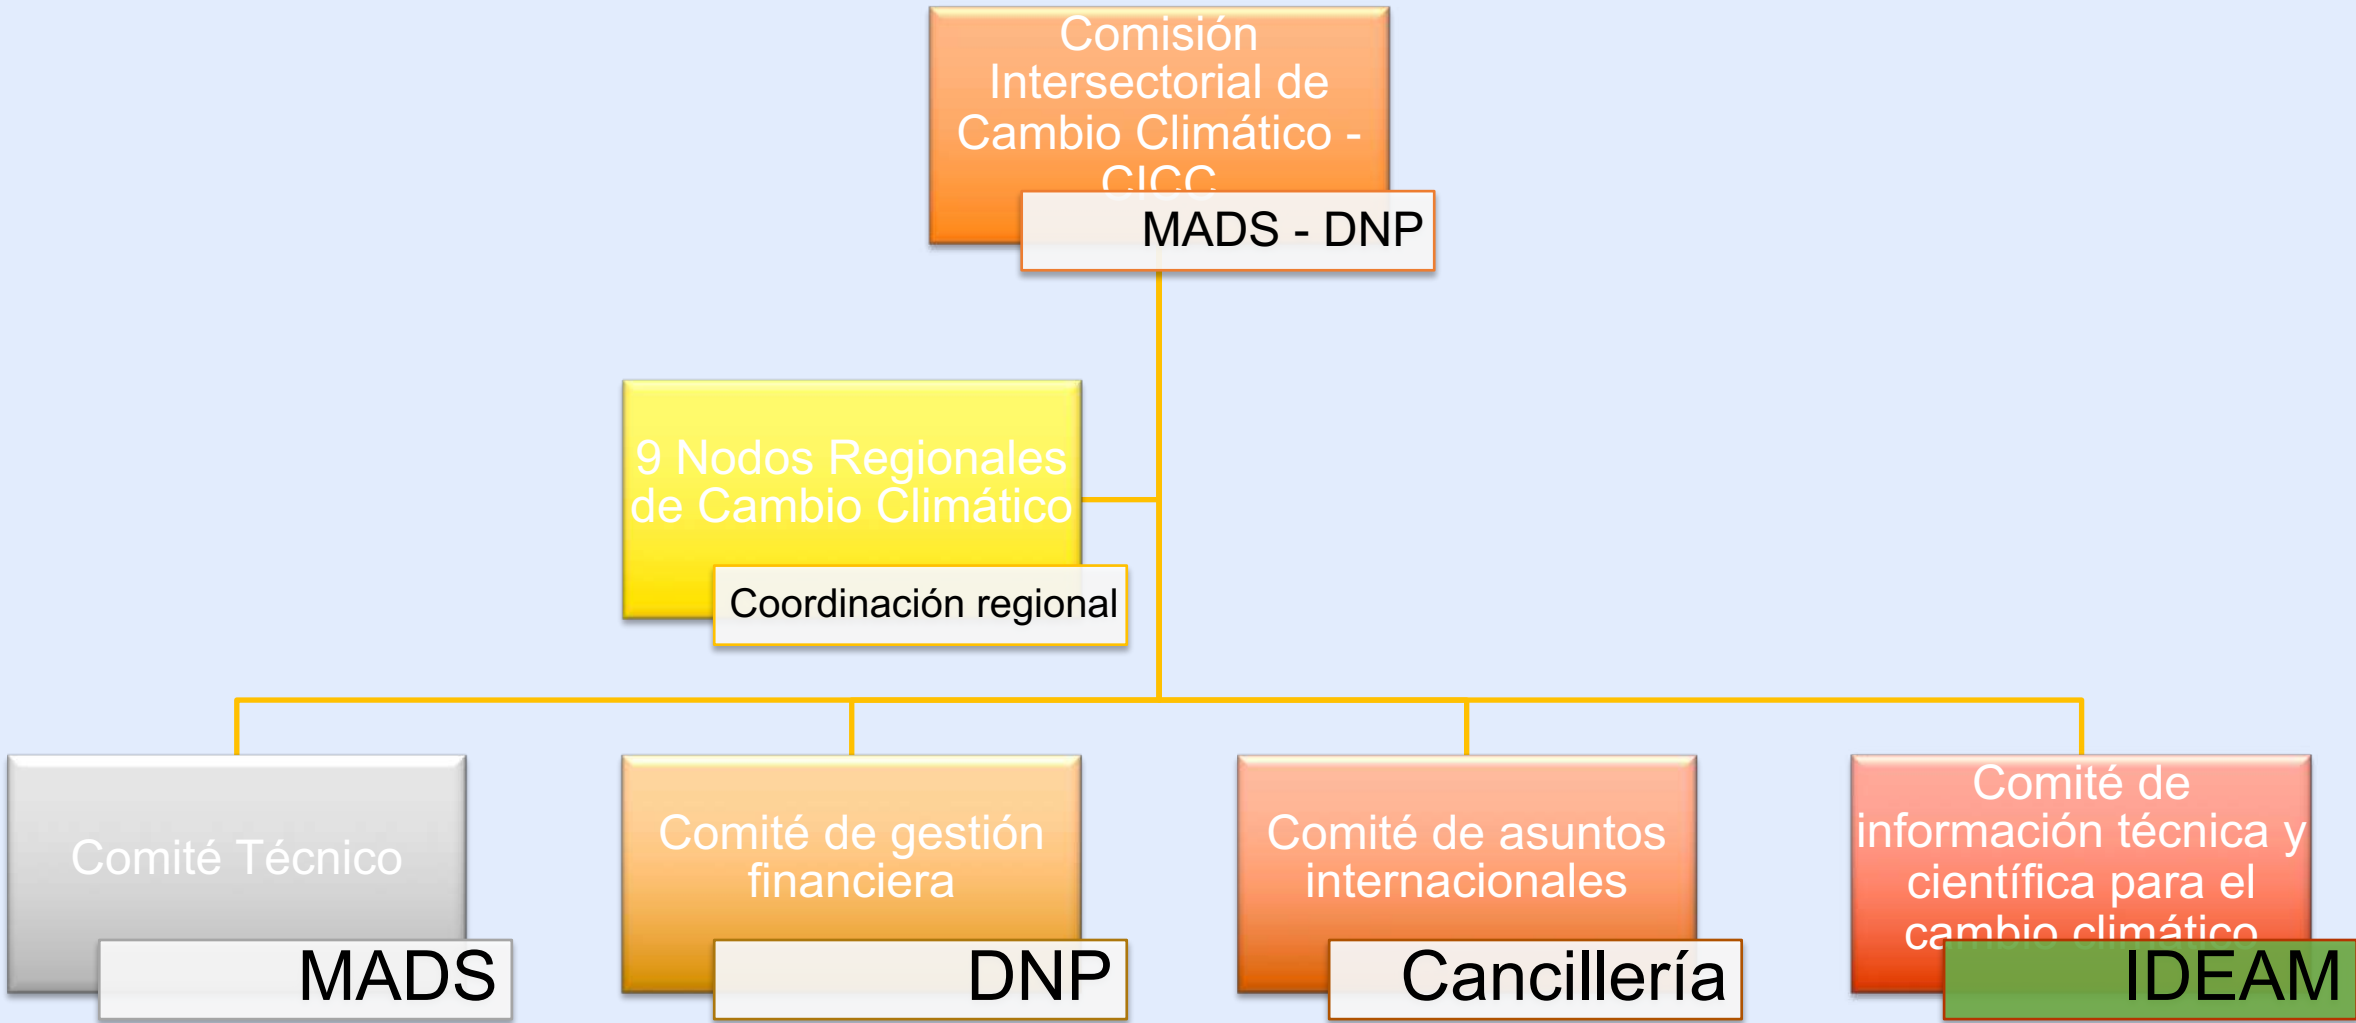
Comisión Intersectorial de Cambio Climático - CICC

MADS - DNP

9 Nodos Regionales de Cambio Climático

Coordinación regional

Comité Técnico

MADS

Comité de gestión financiera

DNP

Comité de asuntos internacionales

Cancillería

Comité de información técnica y científica para el cambio climático

IDEAM